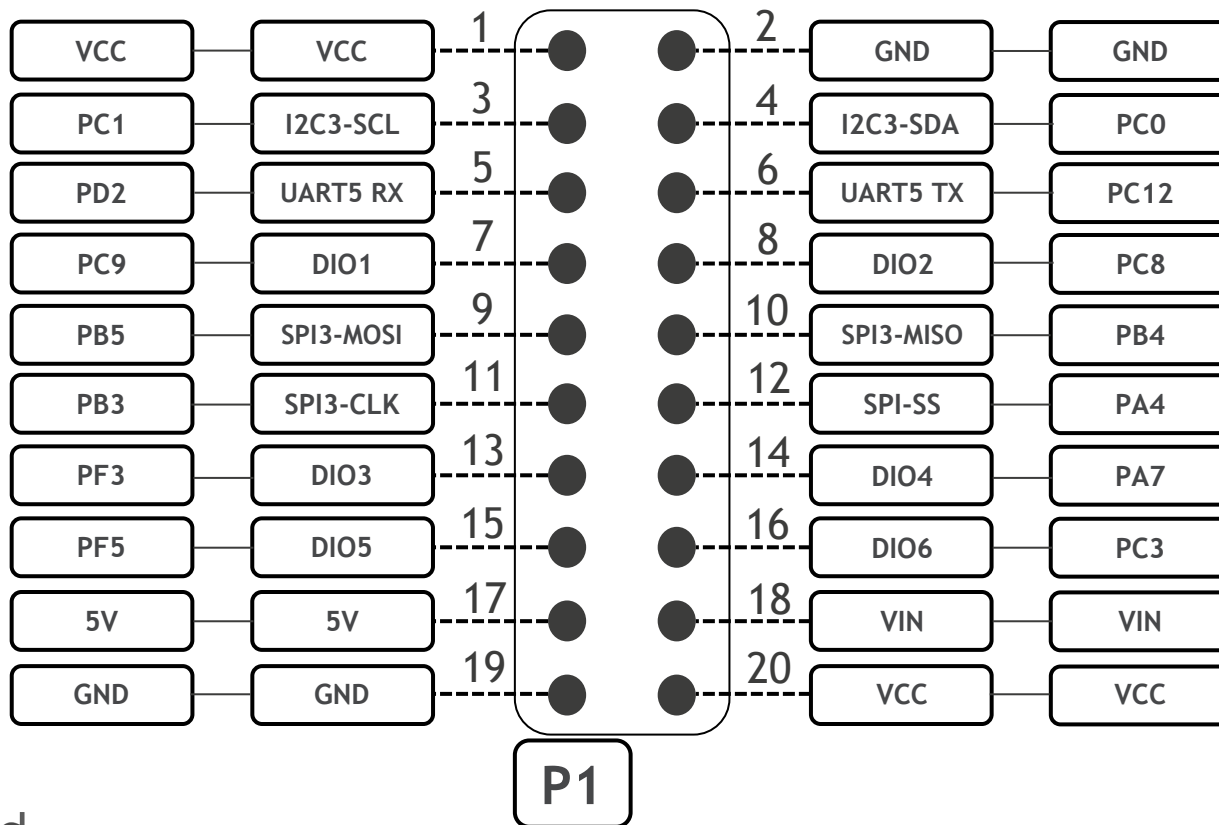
| | | | | | |
|---|---|---|---|---|---|
| VCC | VCC | 1 | 2 | GND | GND |
| PC1 | I2C3-SCL | 3 | 4 | I2C3-SDA | PC0 |
| PD2 | UART5 RX | 5 | 6 | UART5 TX | PC12 |
| PC9 | DIO1 | 7 | 8 | DIO2 | PC8 |
| PB5 | SPI3-MOSI | 9 | 10 | SPI3-MISO | PB4 |
| PB3 | SPI3-CLK | 11 | 12 | SPI-SS | PA4 |
| PF3 | DIO3 | 13 | 14 | DIO4 | PA7 |
| PF5 | DIO5 | 15 | 16 | DIO6 | PC3 |
| 5V | 5V | 17 | 18 | VIN | VIN |
| GND | GND | 19 | 20 | VCC | VCC |

P1

d